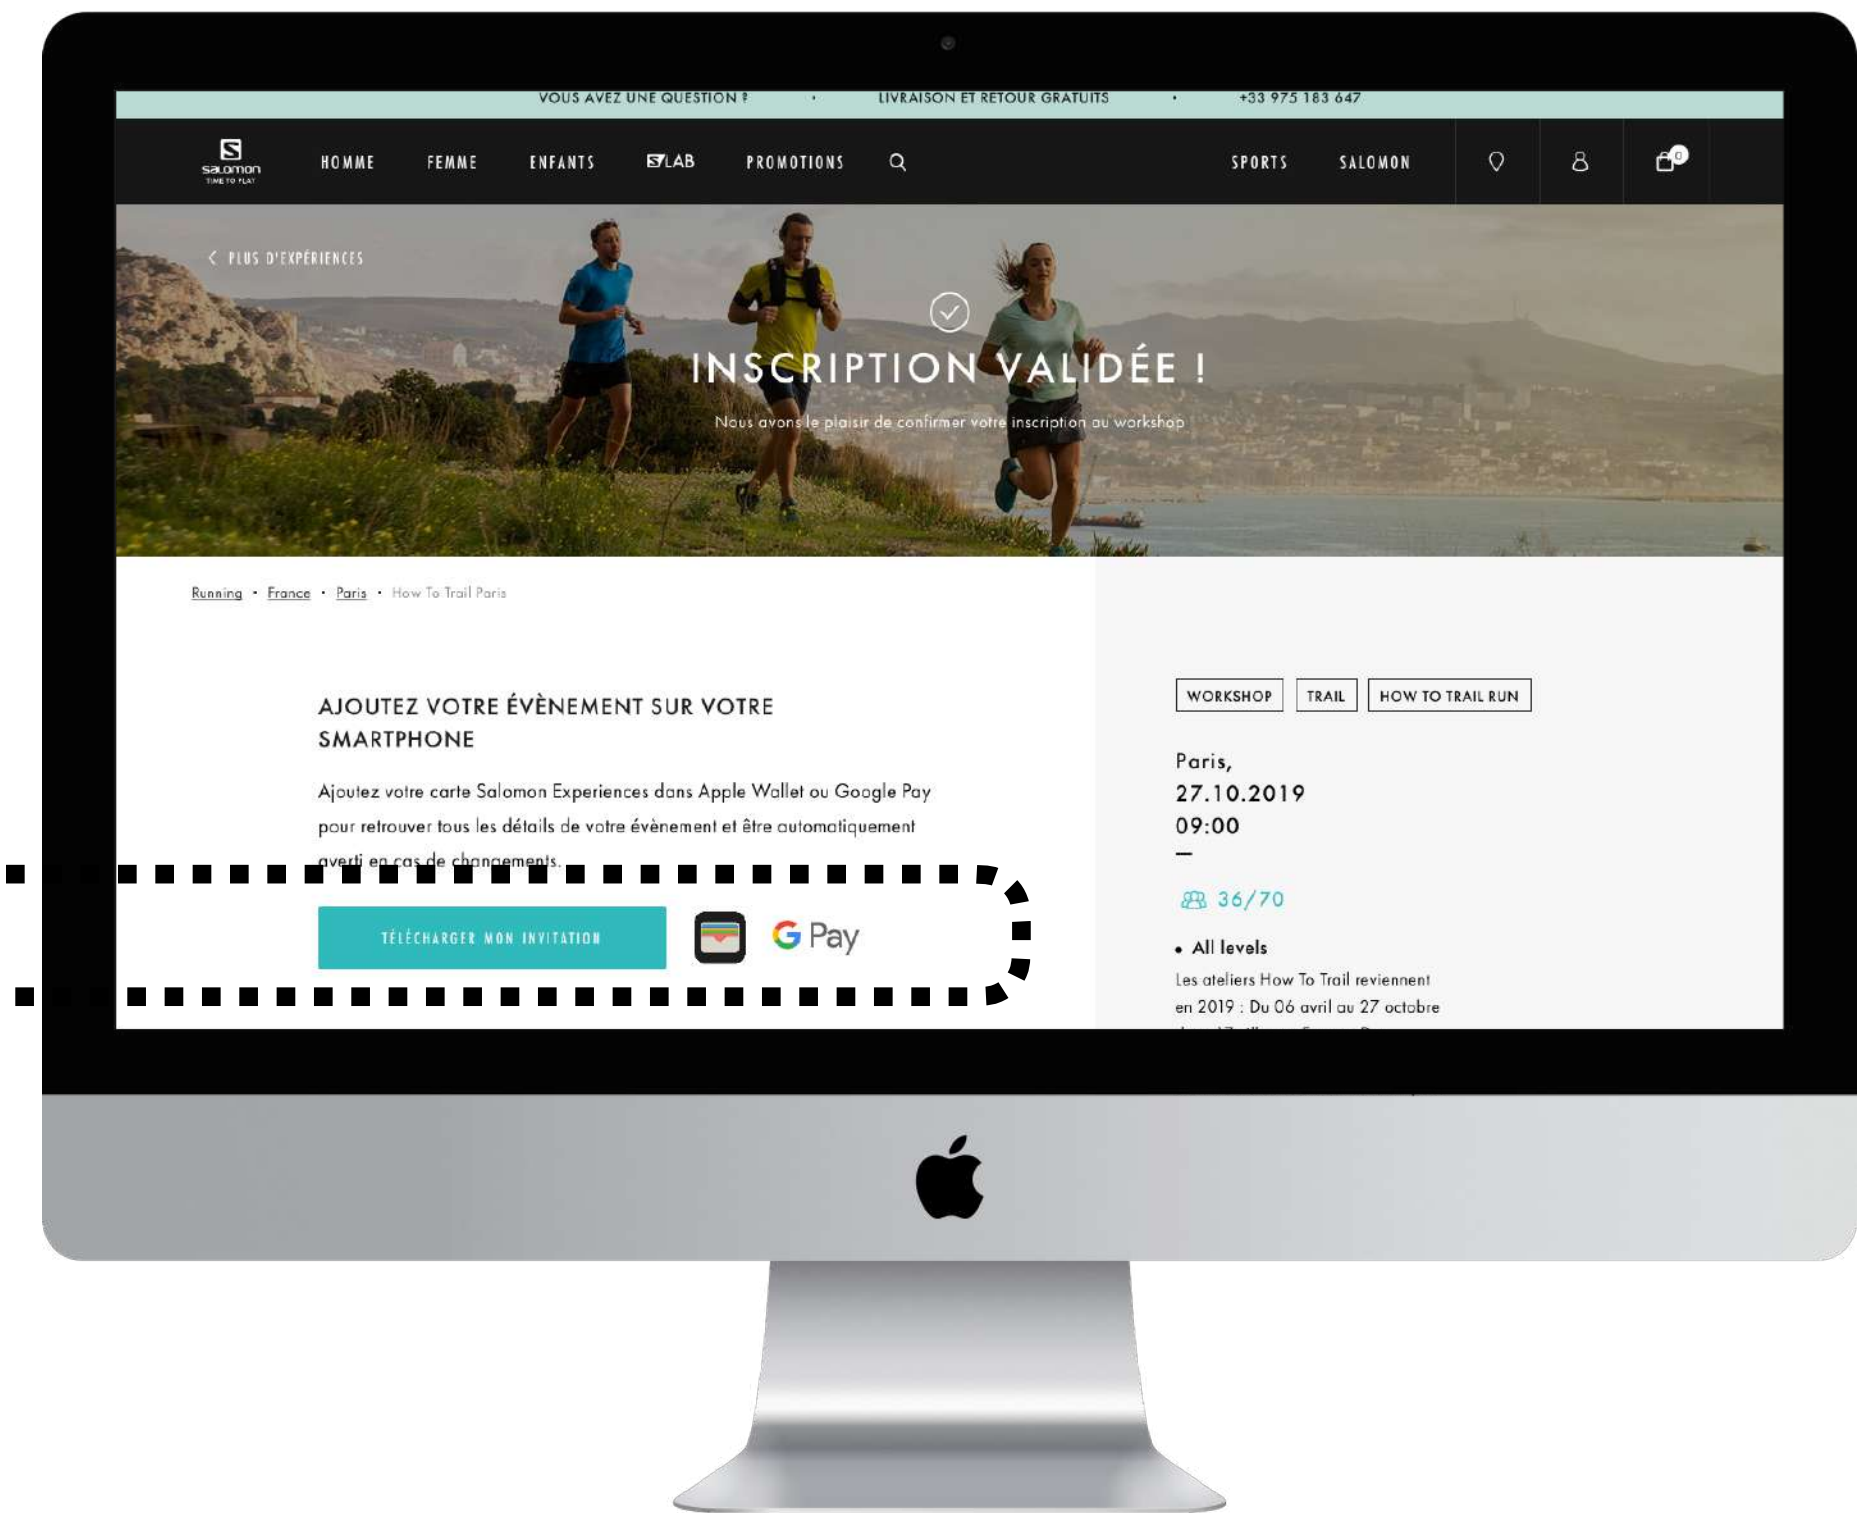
VOUS AVEZ UNE QUESTION ? • LIVRAISON ET RETOUR GRATUITS • +33 975 183 647

salomon
TIME TO PLAY

HOMME FEMME ENFANTS S/LAB PROMOTIONS SPORTS SALOMON

0

< PLUS D'EXPÉRIENCES

INSCRIPTION VALIDÉE !

Nous avons le plaisir de confirmer votre inscription au workshop

Running • France • Paris • How To Trail Paris

AJOUTEZ VOTRE ÉVÈNEMENT SUR VOTRE SMARTPHONE

Ajoutez votre carte Salomon Experiences dans Apple Wallet ou Google Pay pour retrouver tous les détails de votre évènement et être automatiquement averti en cas de changements.

TÉLÉCHARGER MON INVITATION

G Pay

WORKSHOP TRAIL HOW TO TRAIL RUN

Paris,
27.10.2019
09:00
—

36/70

• All levels

Les ateliers How To Trail reviennent en 2019 : Du 06 avril au 27 octobre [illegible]